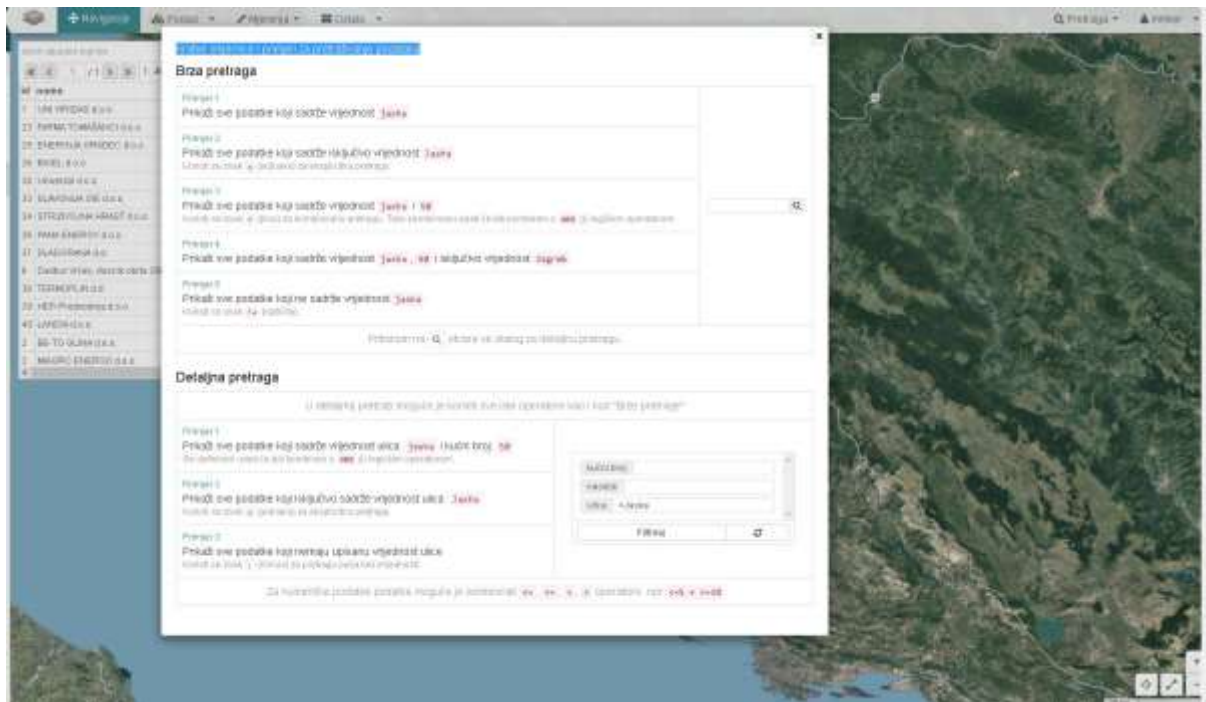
Navigacija Podaci Alati Ostalo Pretraga Prijava

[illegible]

Brza pretraga

Primjer 1
Prikaži sve podatke koji sadrže vrijednost Jasna

Primjer 2
Prikaži sve podatke koji sadrže isključivo vrijednost Jasna
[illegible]

Primjer 3
Prikaži sve podatke koji sadrže vrijednost Jasna i 58
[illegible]

Primjer 4
Prikaži sve podatke koji sadrže Jasna, 58 i isključivo vrijednost Zagreb

Primjer 5
Prikaži sve podatke koji ne sadrže vrijednost Jasna
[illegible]

Pritiskom na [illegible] otvara se dialog za detaljnu pretragu.

Detaljna pretraga

U detaljnoj pretrazi moguće je koristiti sve operatore kao i kod "Brze pretrage"

Primjer 1
Prikaži sve podatke koji sadrže vrijednost ulica Jasna i kućni broj 58
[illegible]

Primjer 2
Prikaži sve podatke koji isključivo sadrže vrijednost ulica Jasna
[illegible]

Primjer 3
Prikaži sve podatke koji nemaju upisanu vrijednost ulice
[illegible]

Kućni broj
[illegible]
Ulica
Filtriraj

Za numeričke podatke moguće je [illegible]

1 UNI VRIJEDNO d.o.o.
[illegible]